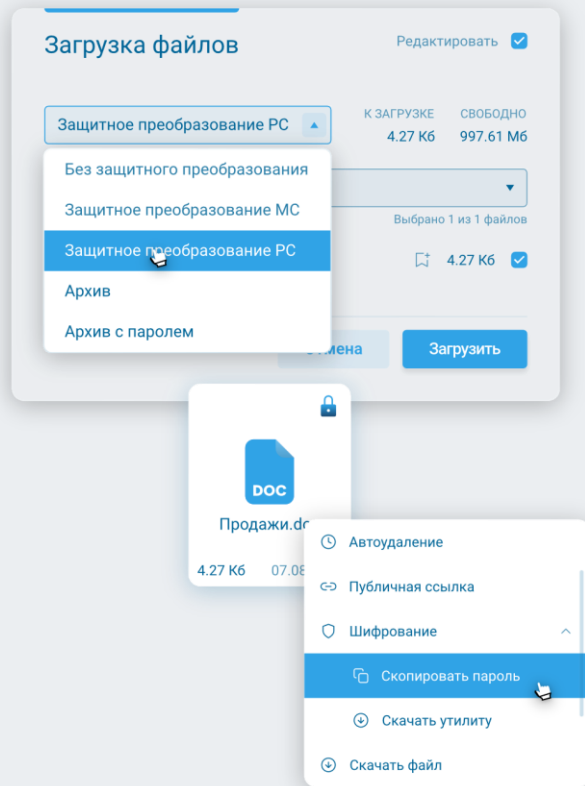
Загрузка файлов

Редактировать

Защитное преобразование РС

К ЗАГРУЗКЕ
4.27 Кб

СВОБОДНО
997.61 Мб

Без защитного преобразования
Защитное преобразование МС
Защитное преобразование РС
Архив
Архив с паролем

Выбрано 1 из 1 файлов

4.27 Кб

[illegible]мена

Загрузить

DOC

Продажи.do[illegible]

4.27 Кб

07.08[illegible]

Автоудаление
Публичная ссылка
Шифрование
Скопировать пароль
Скачать утилиту
Скачать файл